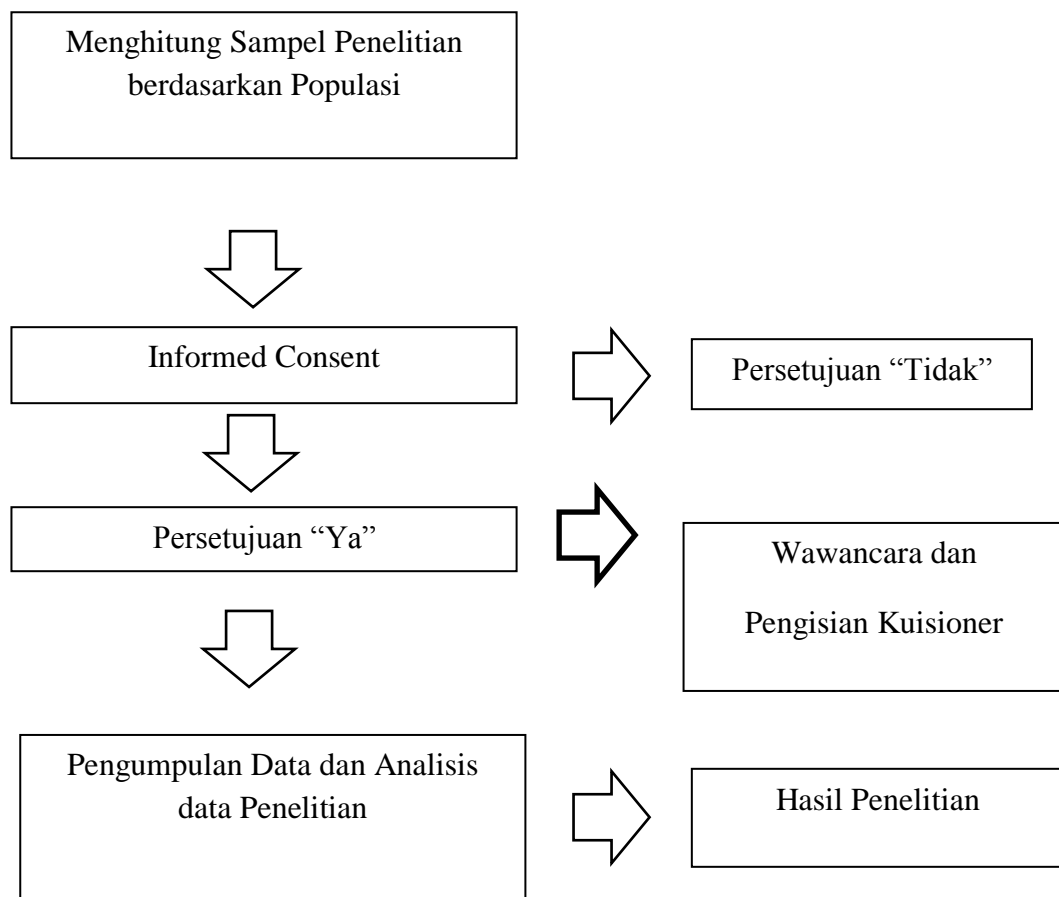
Menghitung Sampel Penelitian berdasarkan Populasi

Informed Consent

Persetujuan “Tidak”

Persetujuan “Ya”

Wawancara dan

Pengisian Kuisioner

Pengumpulan Data dan Analisis data Penelitian

Hasil Penelitian